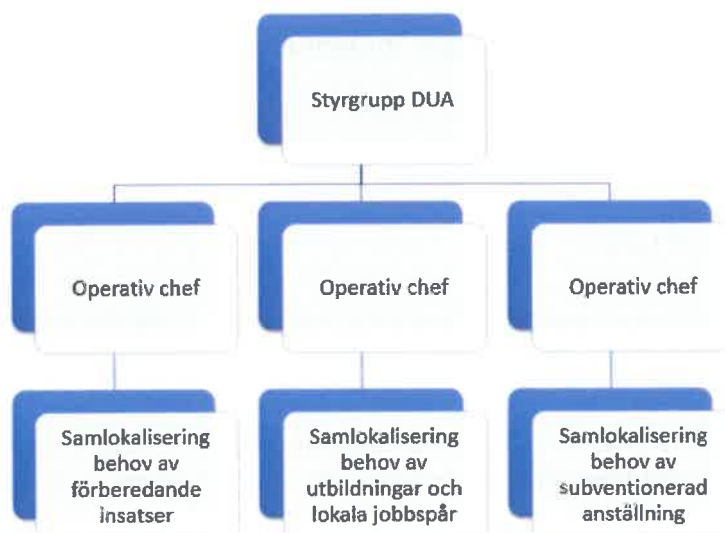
Styrgrupp DUA

Operativ chef

Operativ chef

Operativ chef

Samlokalisering behov av förberedande insatser

Samlokalisering behov av utbildningar och lokala jobbspår

Samlokalisering behov av subventionerad anställning